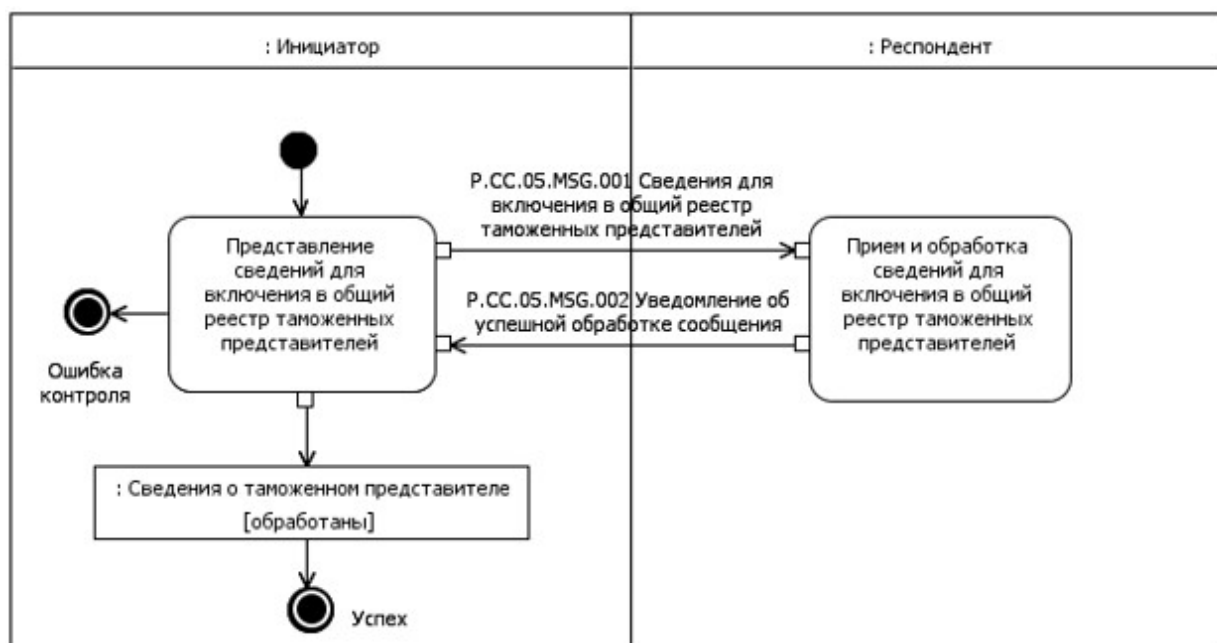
: Инициатор

: Респондент

Представление сведений для включения в общий реестр таможенных представителей

P.CC.05.MSG.001 Сведения для включения в общий реестр таможенных представителей

Прием и обработка сведений для включения в общий реестр таможенных представителей

P.CC.05.MSG.002 Уведомление об успешной обработке сообщения

Ошибка контроля

: Сведения о таможенном представителе [обработаны]

Успех